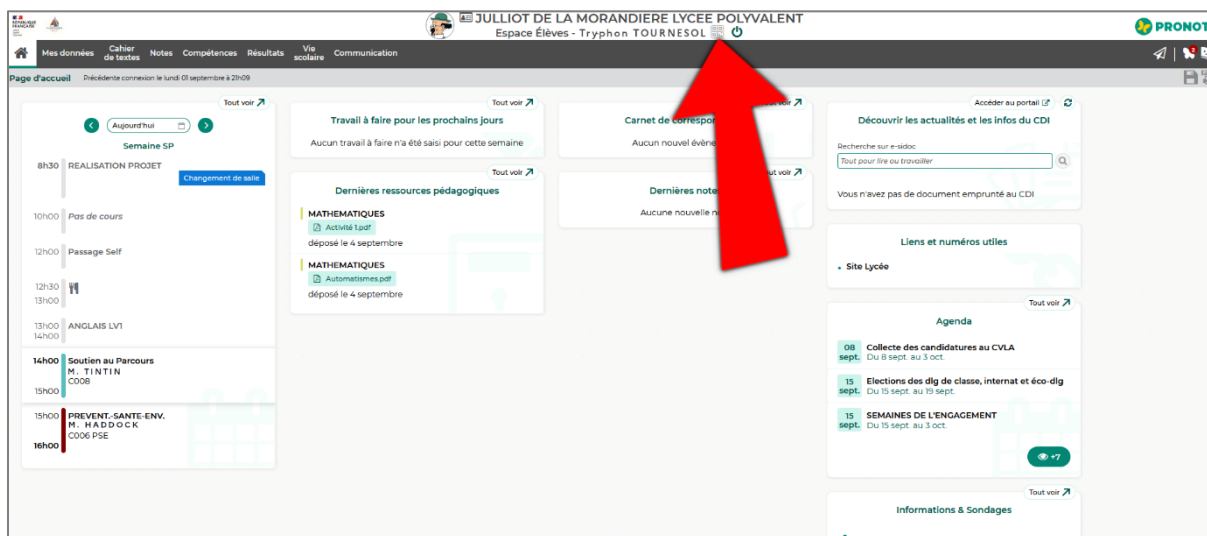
JULLIOT DE LA MORANDIERE LYCEE POLYVALENT
Espace Élèves - Tryphon TOURNESOL

PRONOT

Mes données | Cahier de textes | Notes | Compétences | Résultats | Vie scolaire | Communication

Page d'accueil  Précédente connexion le lundi 01 septembre à 21h09

Tout voir
Aujourd'hui
Semaine SP
8h30 REALISATION PROJET
Changement de salle
10h00 Pas de cours
12h00 Passage Self
12h30
13h00
13h00 ANGLAIS LV1
14h00
14h00 Soutien au Parcours
M. TINTIN
C008
15h00
15h00 PREVENT.-SANTE-ENV.
M. HADDOCK
C006 PSE
16h00

Tout voir
Travail à faire pour les prochains jours
Aucun travail à faire n'a été saisi pour cette semaine

Tout voir
Dernières ressources pédagogiques
MATHEMATIQUES
Activité 1.pdf
déposé le 4 septembre
MATHEMATIQUES
Automatismes.pdf
déposé le 4 septembre

Tout voir
Carnet de correspo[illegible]
Aucun nouvel évène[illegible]

Tout voir
Dernières note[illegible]
Aucune nouvelle n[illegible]

Accéder au portail
Découvrir les actualités et les infos du CDI
Recherche sur e-sidoc
Tout pour lire ou travailler
Vous n'avez pas de document emprunté au CDI

Liens et numéros utiles
Site Lycée

Tout voir
Agenda
08 sept. Collecte des candidatures au CVLA
Du 8 sept. au 3 oct.
15 sept. Elections des dlg de classe, internat et éco-dlg
Du 15 sept. au 19 sept.
15 sept. SEMAINES DE L'ENGAGEMENT
Du 15 sept. au 3 oct.
+7

Tout voir
Informations & Sondages